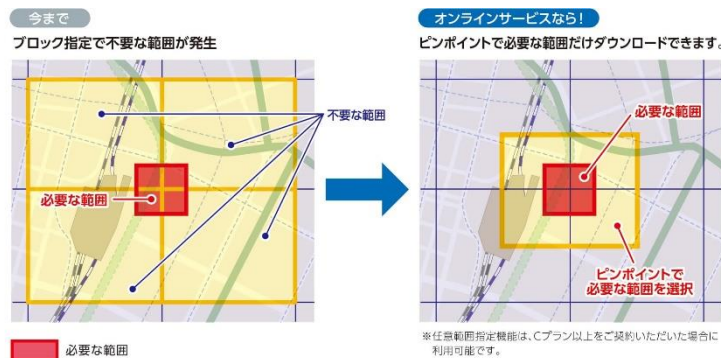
今まで

ブロック指定で不要な範囲が発生

不要な範囲

必要な範囲

必要な範囲

オンラインサービスなら！

ピンポイントで必要な範囲だけダウンロードできます。

必要な範囲

ピンポイントで必要な範囲を選択

※任意範囲指定機能は、Cプラン以上をご契約いただいた場合に利用可能です。